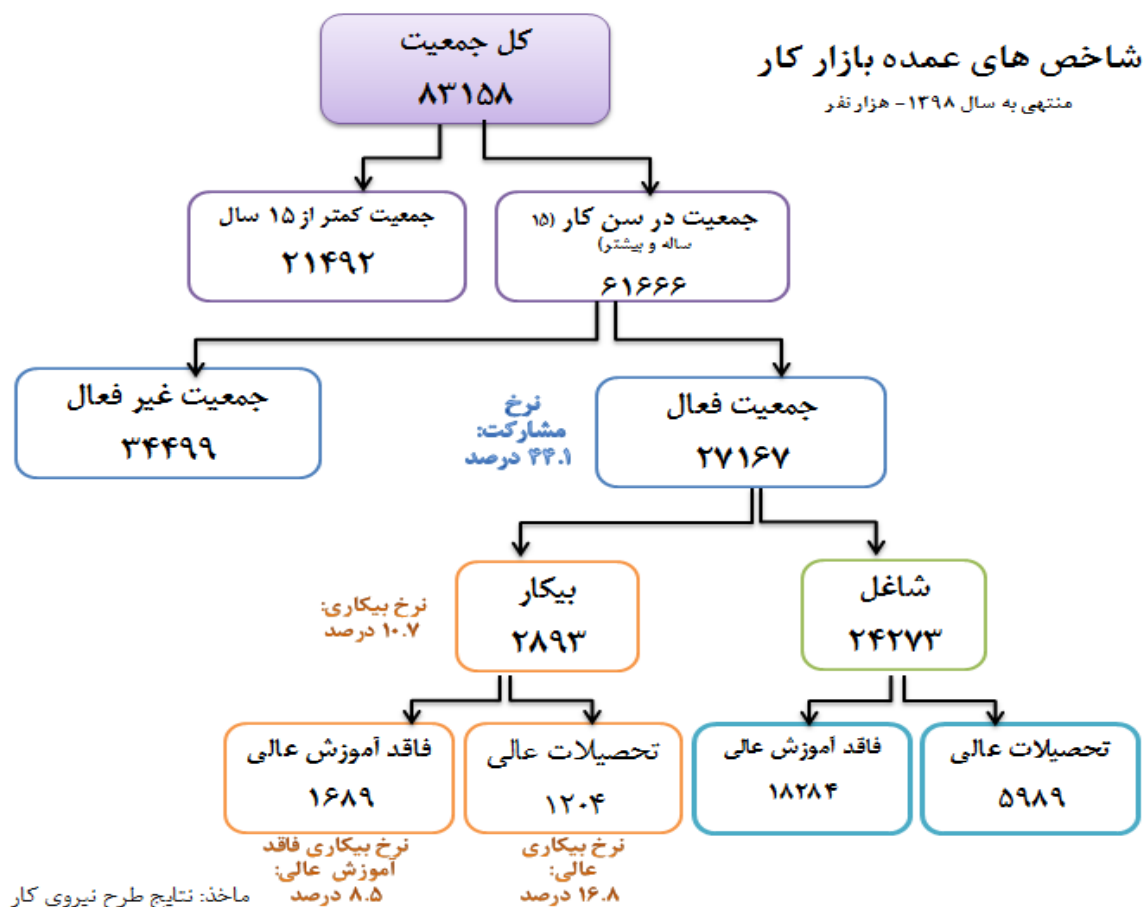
شاخص های عمده بازار کار

منتهی به سال ۱۳۹۸ - هزار نفر

کل جمعیت
۸۳۱۵۸

جمعیت در سن کار (۱۵ ساله و بیشتر)
۶۱۶۶۶

جمعیت کمتر از ۱۵ سال
۲۱۴۹۲

جمعیت فعال
۲۷۱۶۷

نرخ مشارکت: ۴۴.۱ درصد

جمعیت غیر فعال
۳۴۴۹۹

شاغل
۲۴۲۷۳

بیکار
۲۸۹۳

نرخ بیکاری: ۱۰.۷ درصد

تحصیلات عالی
۵۹۸۹

فاقد آموزش عالی
۱۸۲۸۴

تحصیلات عالی
۱۲۰۴

فاقد آموزش عالی
۱۶۸۹

نرخ بیکاری عالی: ۱۶.۸ درصد

نرخ بیکاری فاقد آموزش عالی: ۸.۵ درصد

ماخذ: نتایج طرح نیروی کار